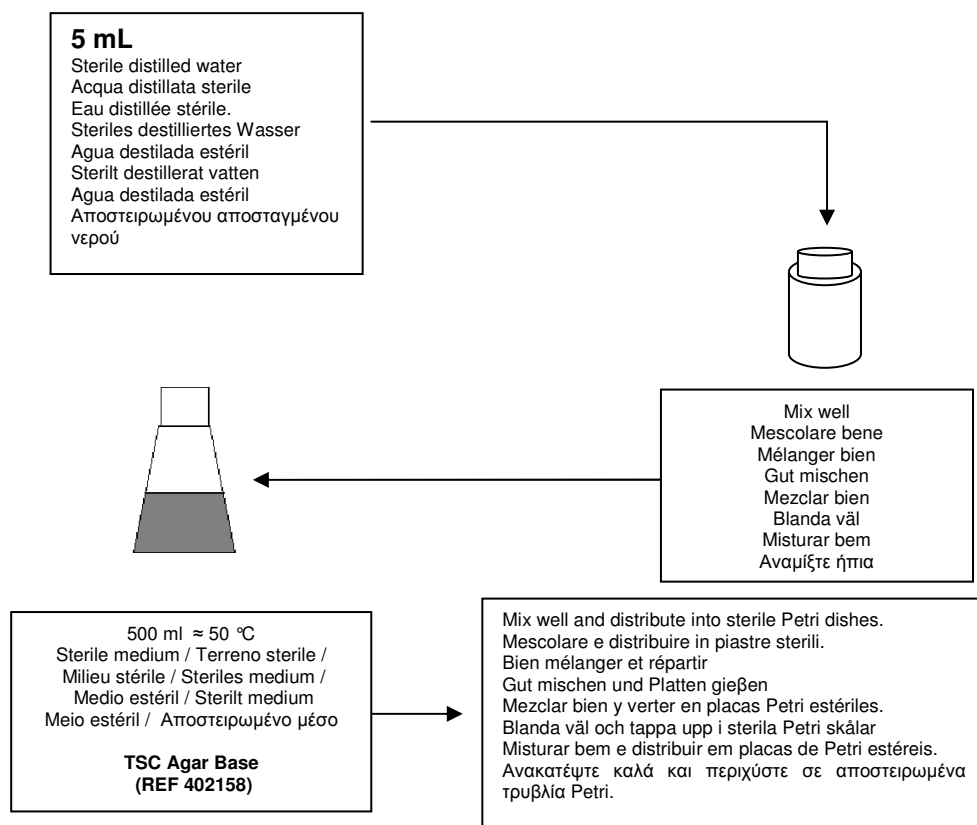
5 mL
Sterile distilled water
Acqua distillata sterile
Eau distillée stérile.
Steriles destilliertes Wasser
Agua destilada estéril
Sterilt destillerat vatten
Agua destilada estéril
Αποστειρωμένου αποσταγμένου νερού

Mix well
Mescolare bene
Mélanger bien
Gut mischen
Mezclar bien
Blanda väl
Misturar bem
Αναμίξτε ήπια

500 ml ≈ 50 °C
Sterile medium / Terreno sterile / Milieu stérile / Steriles medium / Medio estéril / Sterilt medium
Meio estéril / Αποστειρωμένο μέσο

TSC Agar Base
(REF 402158)

Mix well and distribute into sterile Petri dishes.
Mescolare e distribuire in piastre sterili.
Bien mélanger et répartir
Gut mischen und Platten gießen
Mezclar bien y verter en placas Petri estériles.
Blanda väl och tappa upp i sterila Petri skålar
Misturar bem e distribuir em placas de Petri estéreis.
Ανακατέψτε καλά και περιχύστε σε αποστειρωμένα τρυβλία Petri.